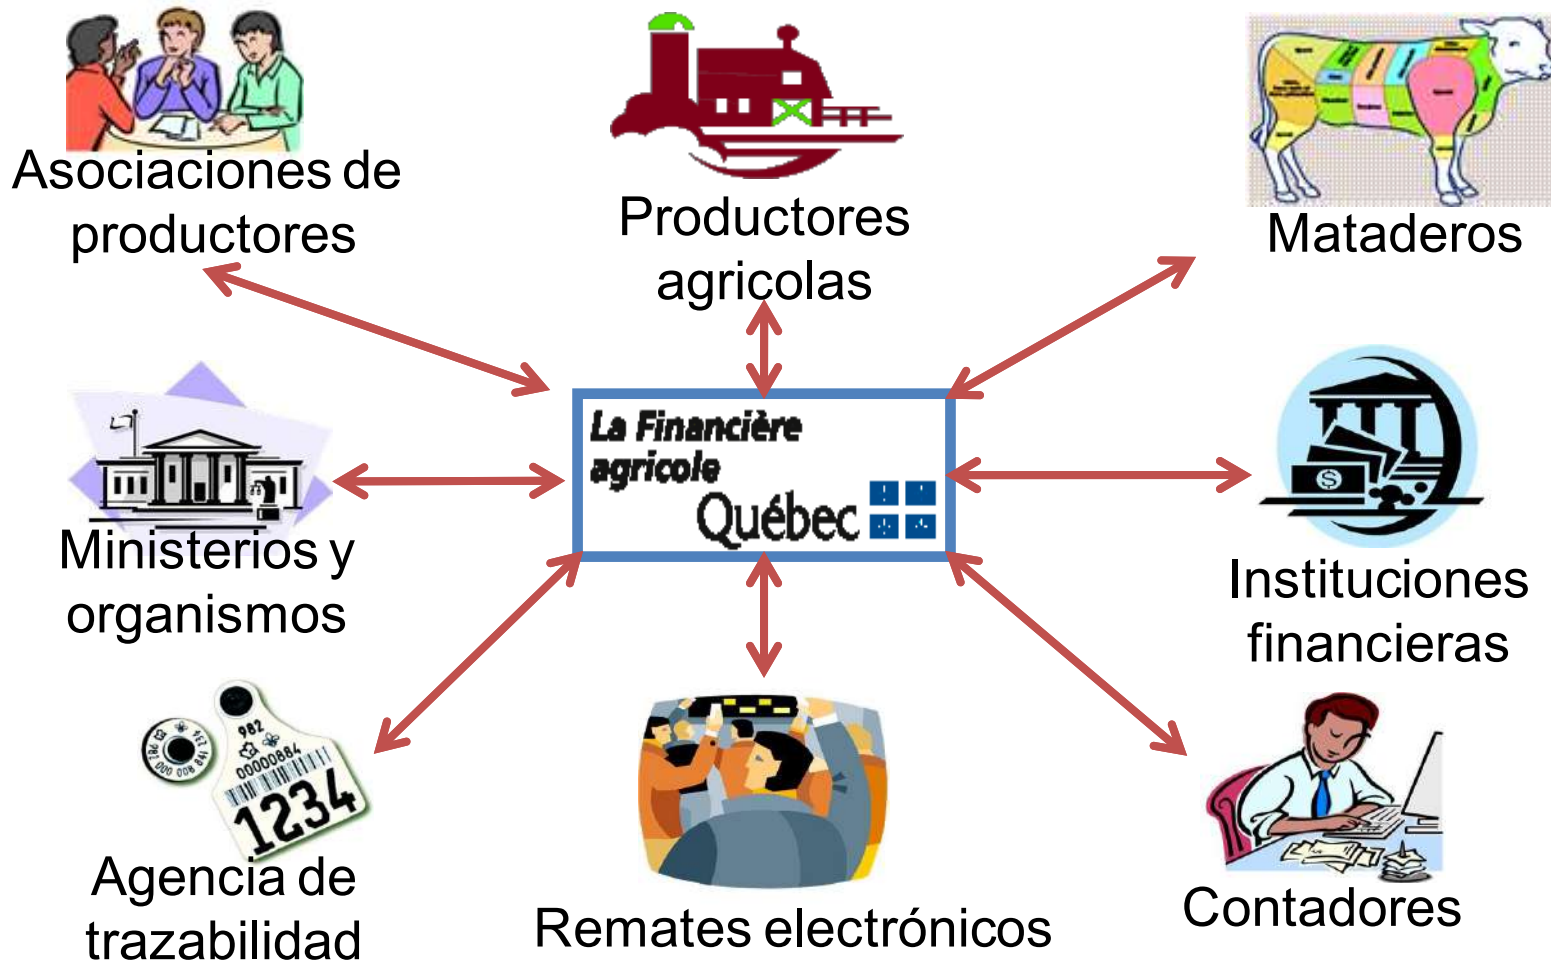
Asociaciones de productores

Productores agricolas

Mataderos

La Financière agricole
Québec

Ministerios y organismos

Instituciones financieras

982
0000884
1234

Agencia de trazabilidad

Remates electrónicos

Contadores